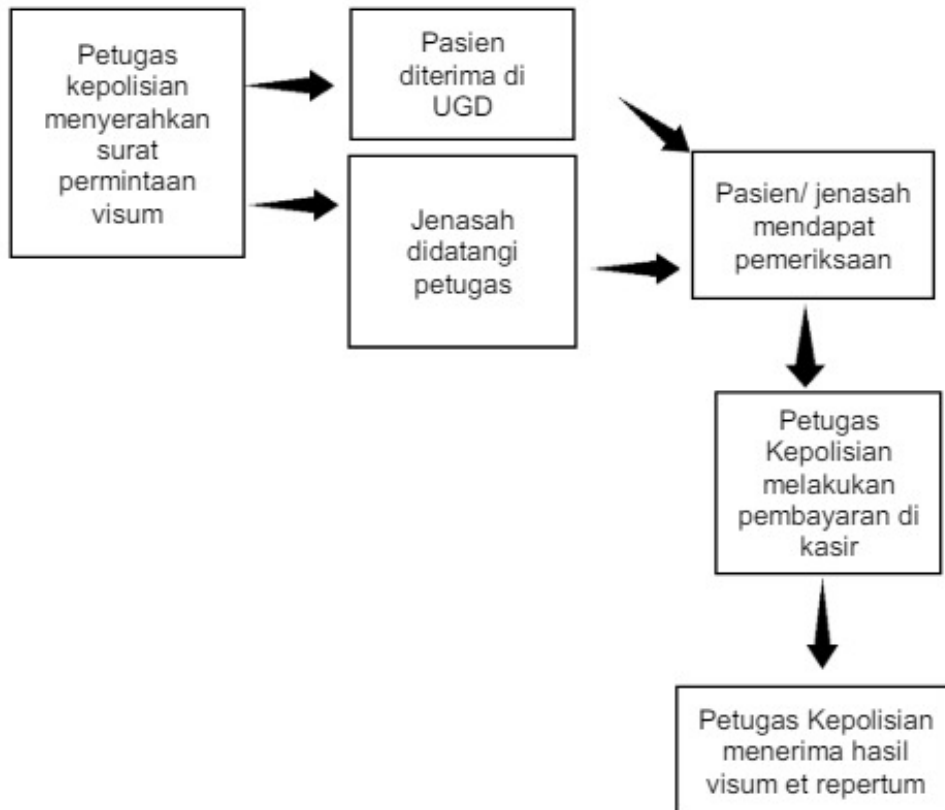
Petugas kepolisian menyerahkan surat permintaan visum

Pasien diterima di UGD

Jenasah didatangi petugas

Pasien/ jenasah mendapat pemeriksaan

Petugas Kepolisian melakukan pembayaran di kasir

Petugas Kepolisian menerima hasil visum et repertum